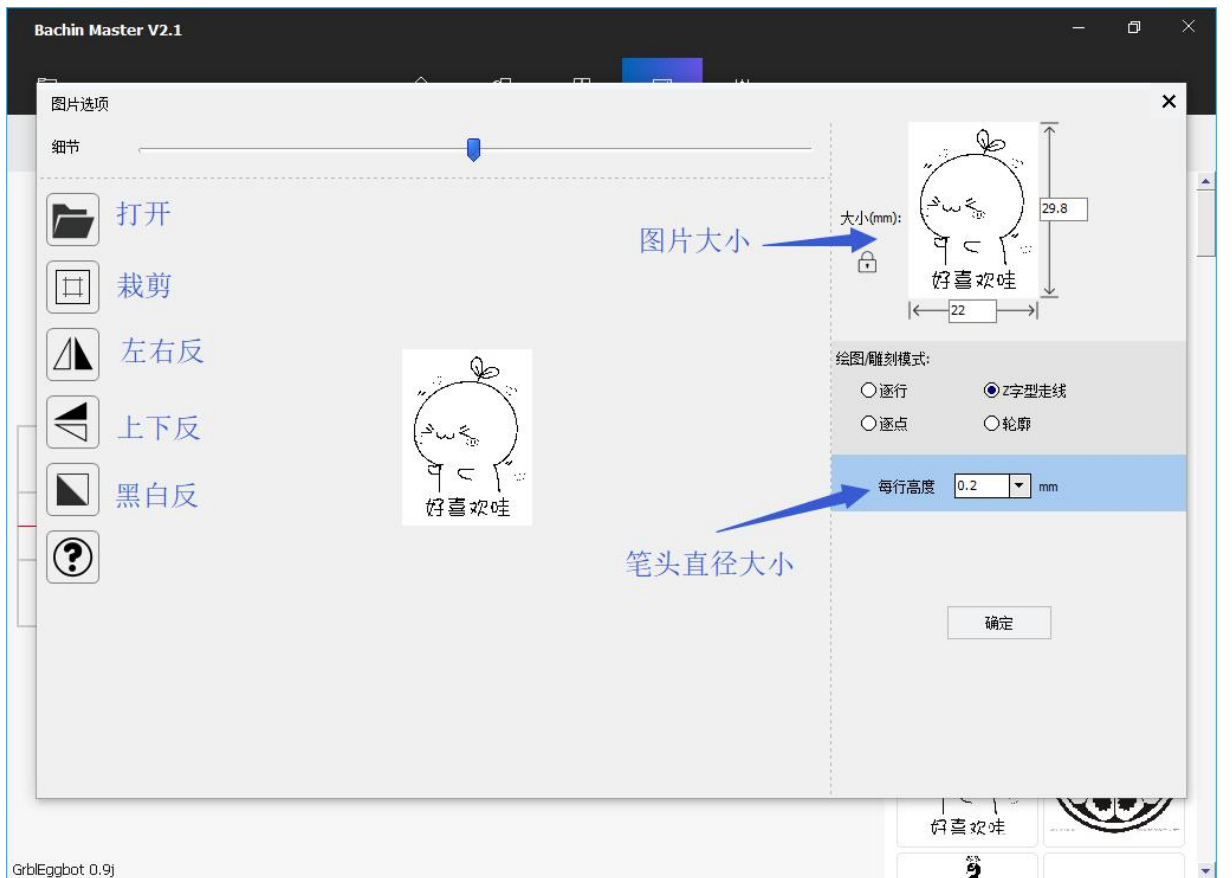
Bachin Master V2.1

图片选项

细节

打开

裁剪

左右反

上下反

黑白反

好喜欢哇

大小(mm):

29.8

22

好喜欢哇

图片大小

绘图/雕刻模式:

逐行

Z字型走线

逐点

轮廓

每行高度 0.2 mm

笔头直径大小

确定

好喜欢哇

GrblEggbot 0.9j